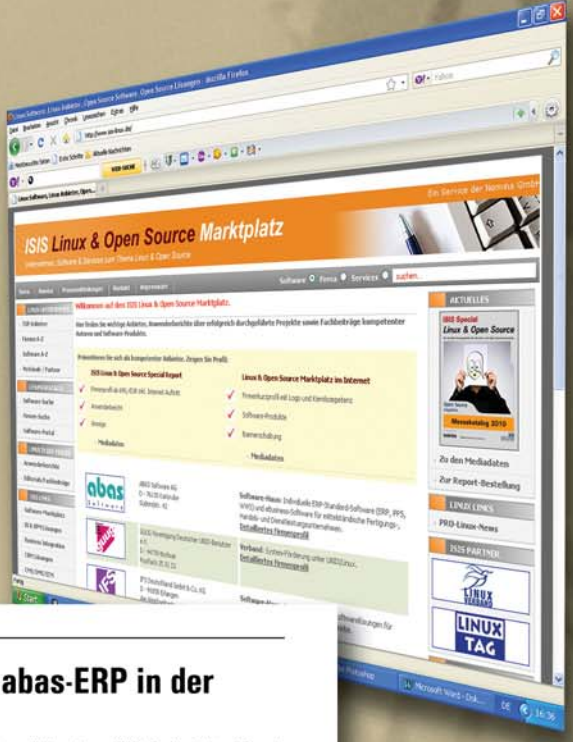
Linux Software, Linux Anbieter, Open Source Software, Open Source Lösungen - Mozilla Firefox

http://www.isis-linux.de/

Ein Service der Nomina GmbH

ISIS Linux & Open Source Marktplatz

Informationen, Software & Services zum Thema Linux & Open Source

Software Firma Services suchen...

Willkommen auf dem ISIS Linux & Open Source Marktplatz.

ISIS Linux & Open Source Special Report

Linux & Open Source Marktplatz im Internet

Mediadaten

Mediadaten

AKTUELLES

ISIS Special Linux & Open Source

Messekatalog 2010

Zu den Mediadaten

Zur Report-Bestellung

LINUX LINKS

PRO-Linux-News

ISIS PARTNER

LINUX VERBAND

LINUX TAG

abas Software

Software-Haus:

Detaillierte Firmenprofil

Verband:

Detaillierte Firmenprofil

Start

Microsoft Word - Dok...

DE 16:36

abas-ERP in der